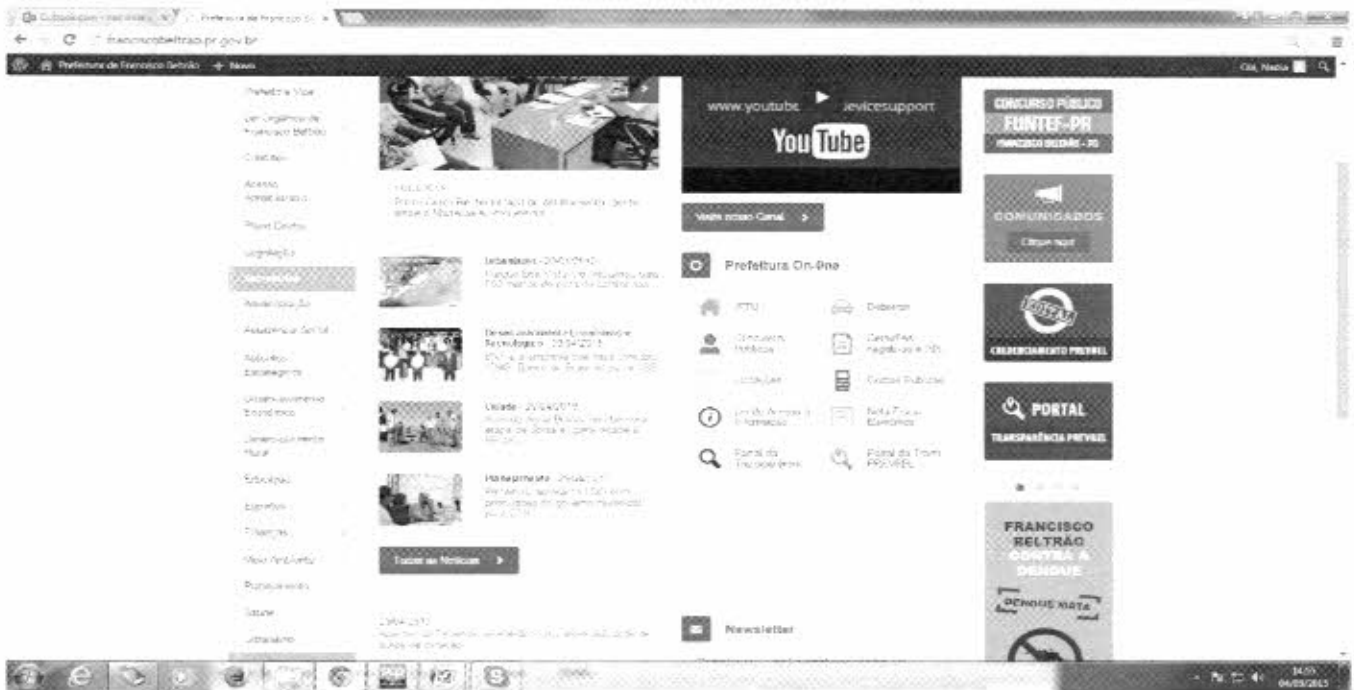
franciscobeltrao.pr.gov.br

Prefeitura de Francisco Beltrão + Novo

Olá, Nadia

Prefeito e Vice

Lei Orgânica de Francisco Beltrão

Cidadão

Acesso Administrativo

Plano Diretor

Legislação

Administração

Assistência Social

Assuntos Estratégicos

Desenvolvimento Econômico

Desenvolvimento Rural

Educação

Esportes

Finanças

Meio Ambiente

Planejamento

Saúde

Urbanismo

www.youtube.com/devicesupport

YouTube

Visite nosso Canal

Prefeitura On-line

IPTU

Débitos

Concursos Públicos

Certidões negativas e ISS

Licitações

Contas Públicas

Lei de Acesso à Informação

Nota Fiscal Eletrônica

Portal da Transparência

Portal da Transp. PREVBEL

Newsletter

Urbanismo - 20/04/2015

Desenvolvimento Econômico e Tecnológico - 20/04/2015

Cidade - 20/04/2015

Planejamento - 20/04/2015

Todas as Notícias

CONCURSO PÚBLICO FUNTEF-PR FRANCISCO BELTRÃO - PR

COMUNICADOS

Clique aqui

CREDENCIAMENTO PREVBEL

PORTAL TRANSPARÊNCIA PREVBEL

FRANCISCO BELTRÃO CONTRA A DENGUE

DENGUE MATA

14:55 06/05/2015